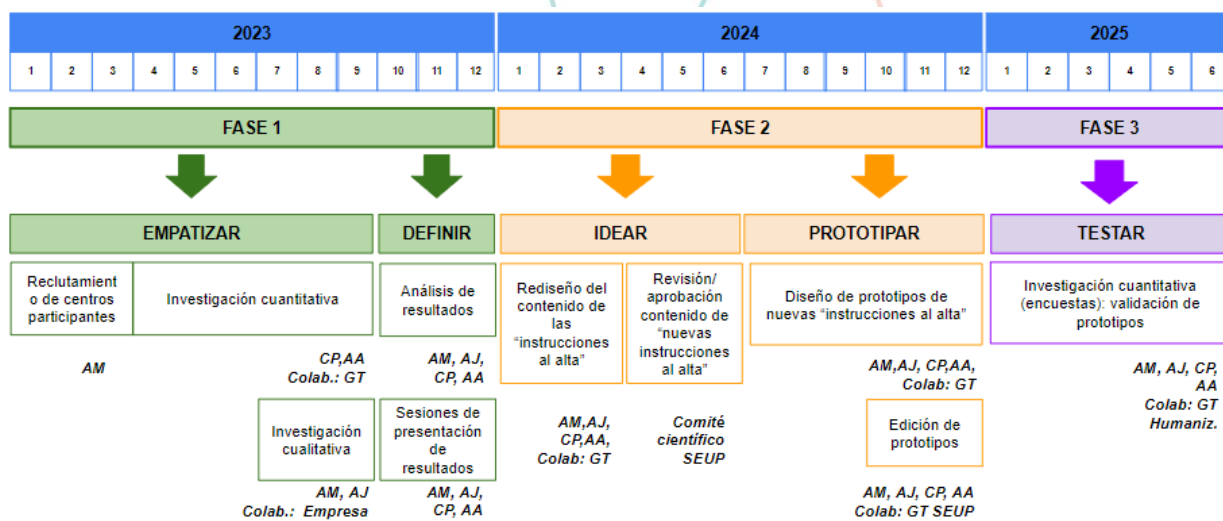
| 2023 | | | | | | | | | | | | 2024 | | | | | | | | | | | | 2025 | | | | | |
|---|---|---|---|---|---|---|---|---|---|---|---|---|---|---|---|---|---|---|---|---|---|---|---|---|---|---|---|---|---|
| 1 | 2 | 3 | 4 | 5 | 6 | 7 | 8 | 9 | 10 | 11 | 12 | 1 | 2 | 3 | 4 | 5 | 6 | 7 | 8 | 9 | 10 | 11 | 12 | 1 | 2 | 3 | 4 | 5 | 6 |

FASE 1

FASE 2

FASE 3

EMPATIZAR

DEFINIR

IDEAR

PROTOTIPAR

TESTAR

Reclutamiento de centros participantes

Investigación cuantitativa

Análisis de resultados

Rediseño del contenido de las "instrucciones al alta"

Revisión/ aprobación contenido de "nuevas instrucciones al alta"

Diseño de prototipos de nuevas "instrucciones al alta"

Investigación cuantitativa (encuestas): validación de prototipos

AM

CP,AA
Colab.: GT

AM, AJ, CP, AA

AM,AJ, CP,AA, Colab: GT

AM, AJ, CP, AA
Colab: GT
Humaniz.

Investigación cualitativa

Sesiones de presentación de resultados

AM,AJ, CP,AA, Colab: GT

Comité científico SEUP

Edición de prototipos

AM, AJ
Colab.: Empresa

AM, AJ, CP, AA

AM, AJ, CP, AA
Colab: GT SEUP